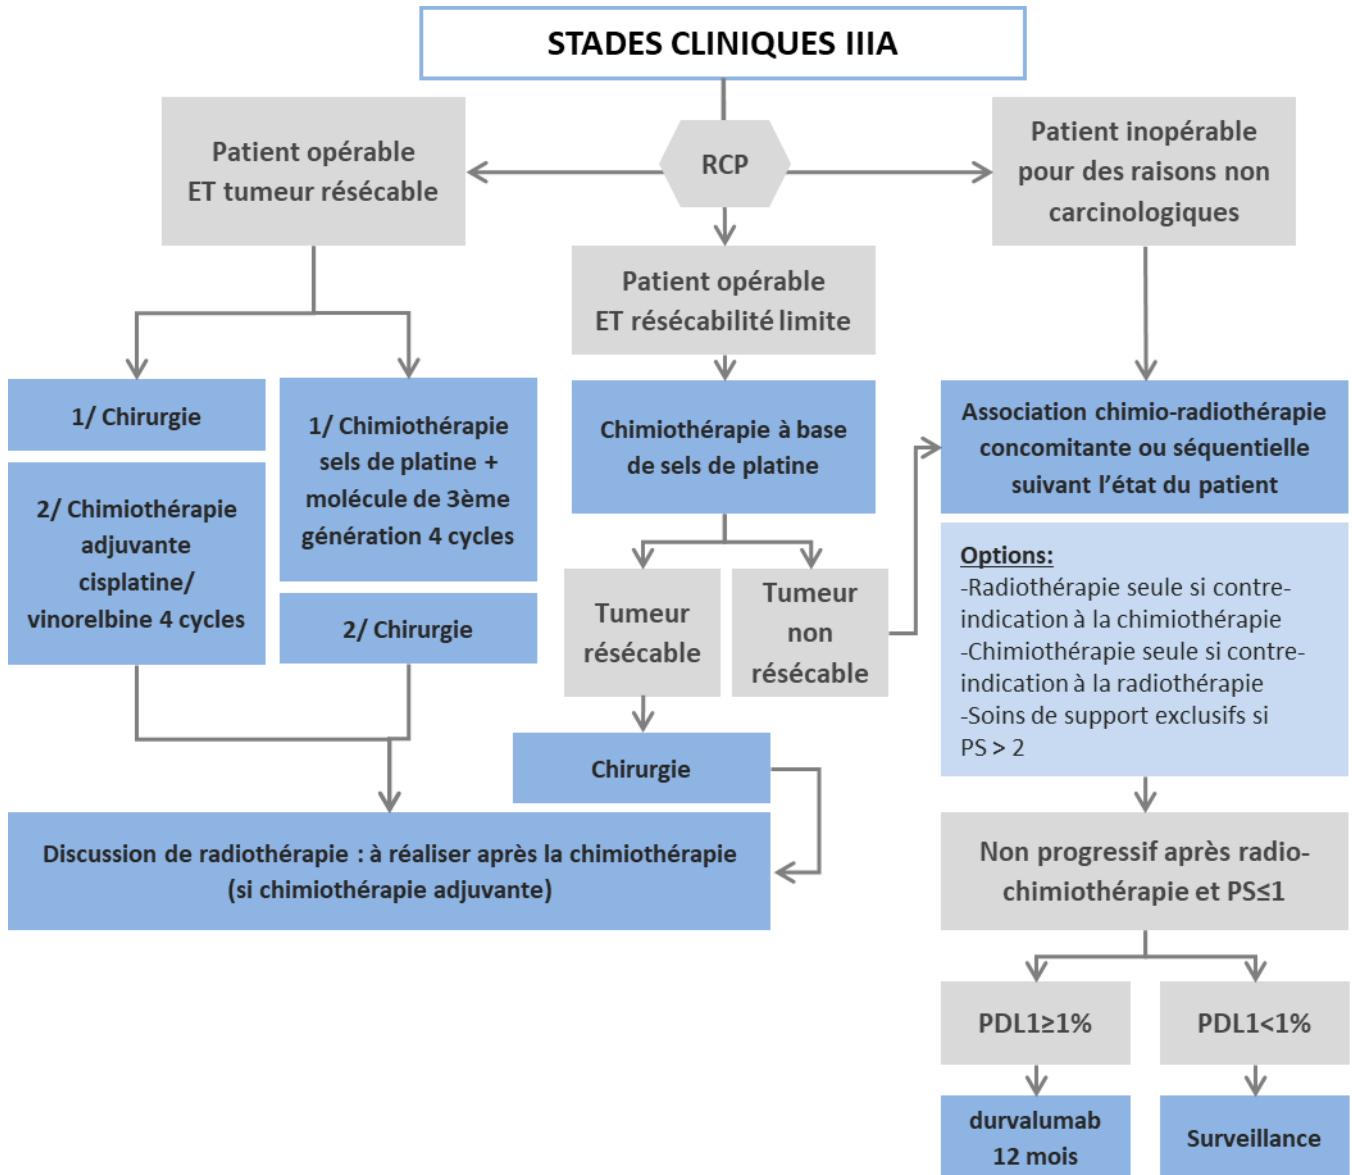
STADES CLINIQUES IIIA

RCP

Patient opérable ET tumeur résécable

Patient opérable ET résécabilité limite

Patient inopérable pour des raisons non carcinologiques

1/ Chirurgie

2/ Chimiothérapie adjuvante cisplatine/ vinorelbine 4 cycles

1/ Chimiothérapie sels de platine + molécule de 3ème génération 4 cycles

2/ Chirurgie

Chimiothérapie à base de sels de platine

Tumeur résécable

Tumeur non résécable

Chirurgie

Discussion de radiothérapie : à réaliser après la chimiothérapie (si chimiothérapie adjuvante)

Association chimio-radiothérapie concomitante ou séquentielle suivant l'état du patient

Options:
-Radiothérapie seule si contre-indication à la chimiothérapie
-Chimiothérapie seule si contre-indication à la radiothérapie
-Soins de support exclusifs si PS > 2

Non progressif après radio-chimiothérapie et PS≤1

PDL1≥1%

PDL1<1%

durvalumab 12 mois

Surveillance